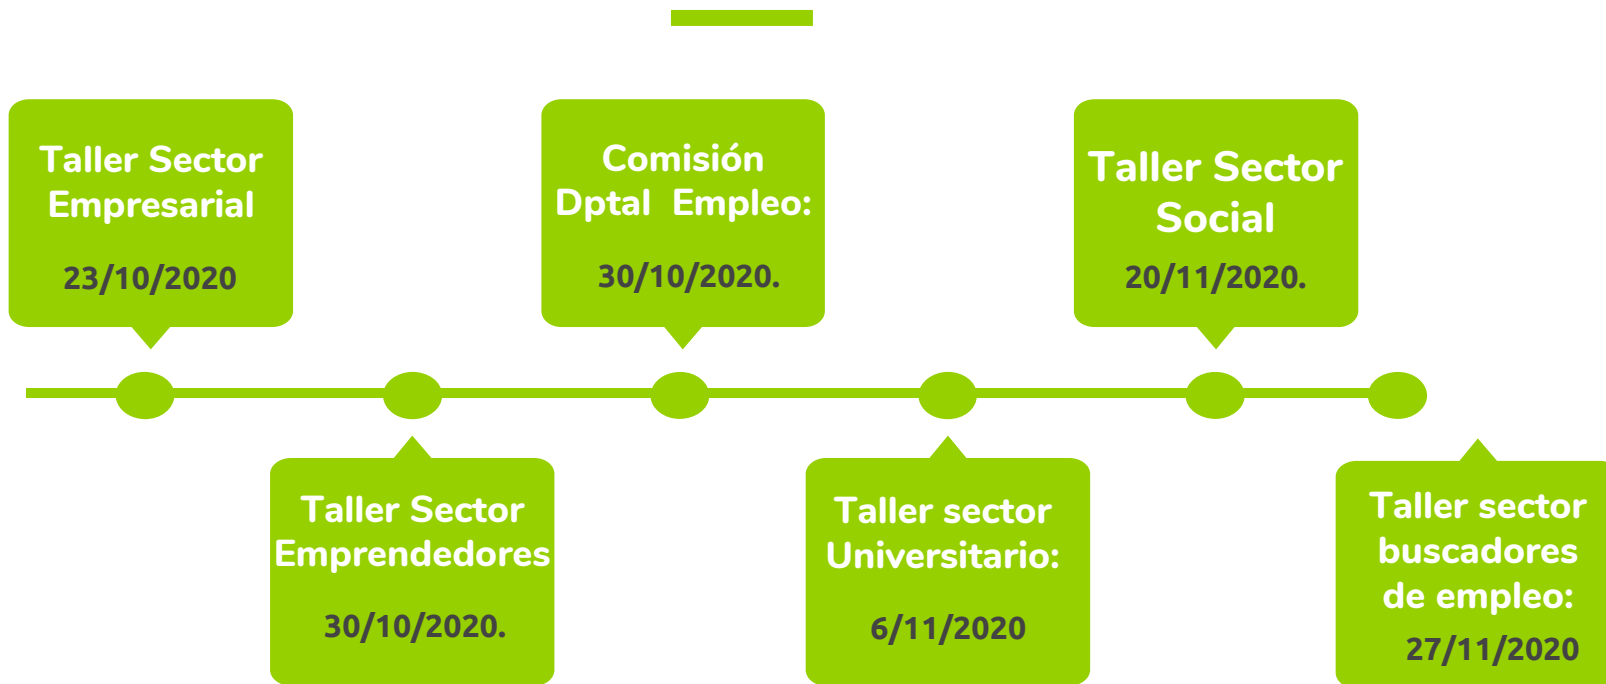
Taller Sector Empresarial

23/10/2020

Comisión Dptal Empleo:

30/10/2020.

Taller Sector Social

20/11/2020.

Taller Sector Emprendedores

30/10/2020.

Taller sector Universitario:

6/11/2020

Taller sector buscadores de empleo:

27/11/2020